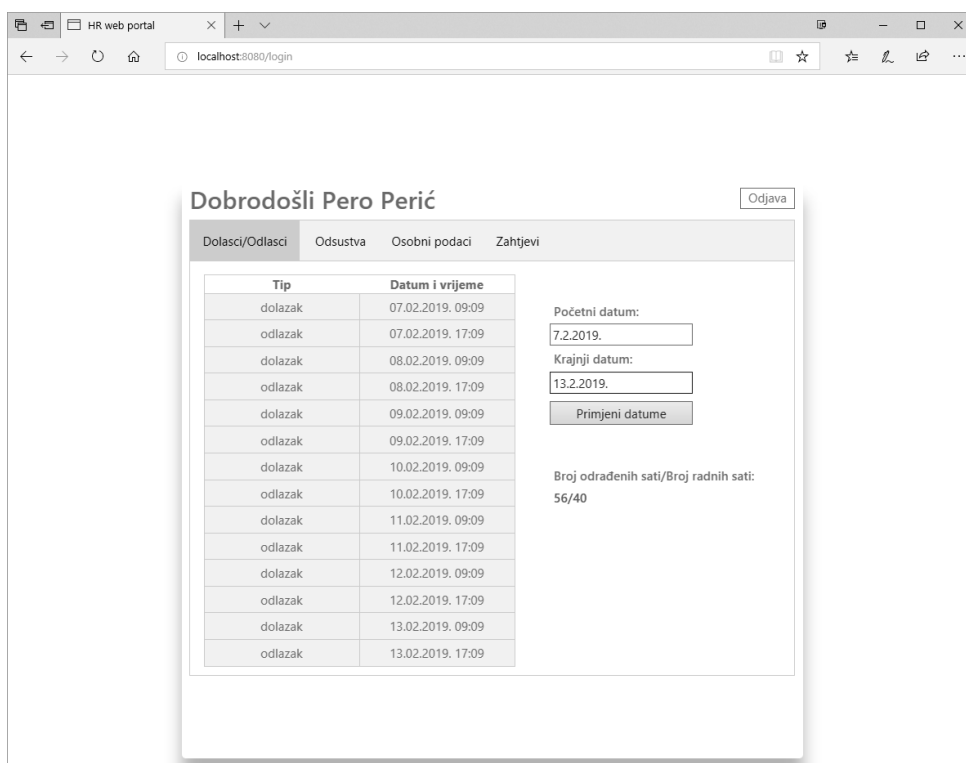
HR web portal

localhost:8080/login

Dobrodošli Pero Perić

Odjava

Dolasci/Odlasci Odsustva Osobni podaci Zahtjevi

| Tip | Datum i vrijeme |
|---|---|
| dolazak | 07.02.2019. 09:09 |
| odlazak | 07.02.2019. 17:09 |
| dolazak | 08.02.2019. 09:09 |
| odlazak | 08.02.2019. 17:09 |
| dolazak | 09.02.2019. 09:09 |
| odlazak | 09.02.2019. 17:09 |
| dolazak | 10.02.2019. 09:09 |
| odlazak | 10.02.2019. 17:09 |
| dolazak | 11.02.2019. 09:09 |
| odlazak | 11.02.2019. 17:09 |
| dolazak | 12.02.2019. 09:09 |
| odlazak | 12.02.2019. 17:09 |
| dolazak | 13.02.2019. 09:09 |
| odlazak | 13.02.2019. 17:09 |

Početni datum:
7.2.2019.
Krajnji datum:
13.2.2019.
Primjeni datume

Broj odrađenih sati/Broj radnih sati:
56/40